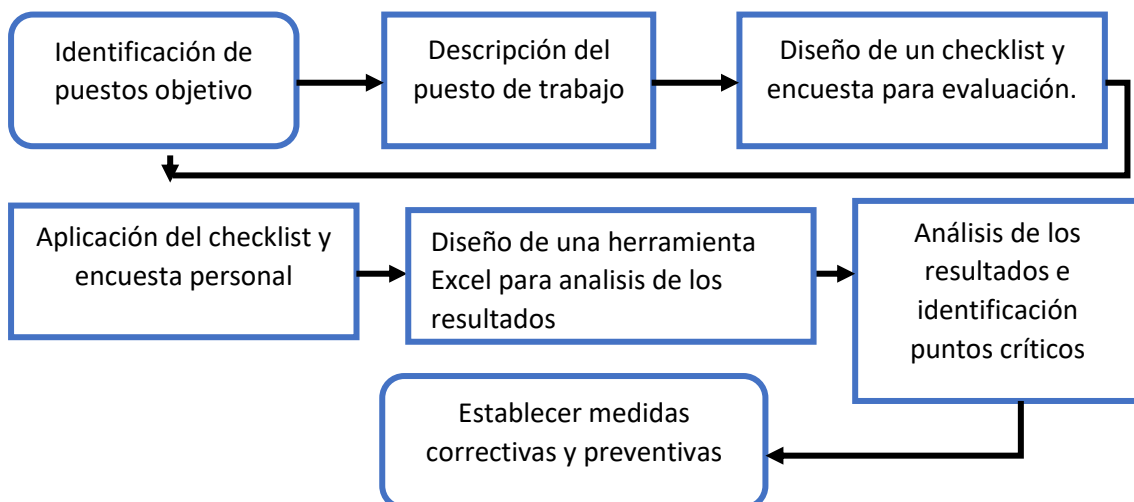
Identificación de puestos objetivo

Descripción del puesto de trabajo

Diseño de un checklist y encuesta para evaluación.

Aplicación del checklist y encuesta personal

Diseño de una herramienta Excel para analisis de los resultados

Análisis de los resultados e identificación puntos críticos

Establecer medidas correctivas y preventivas